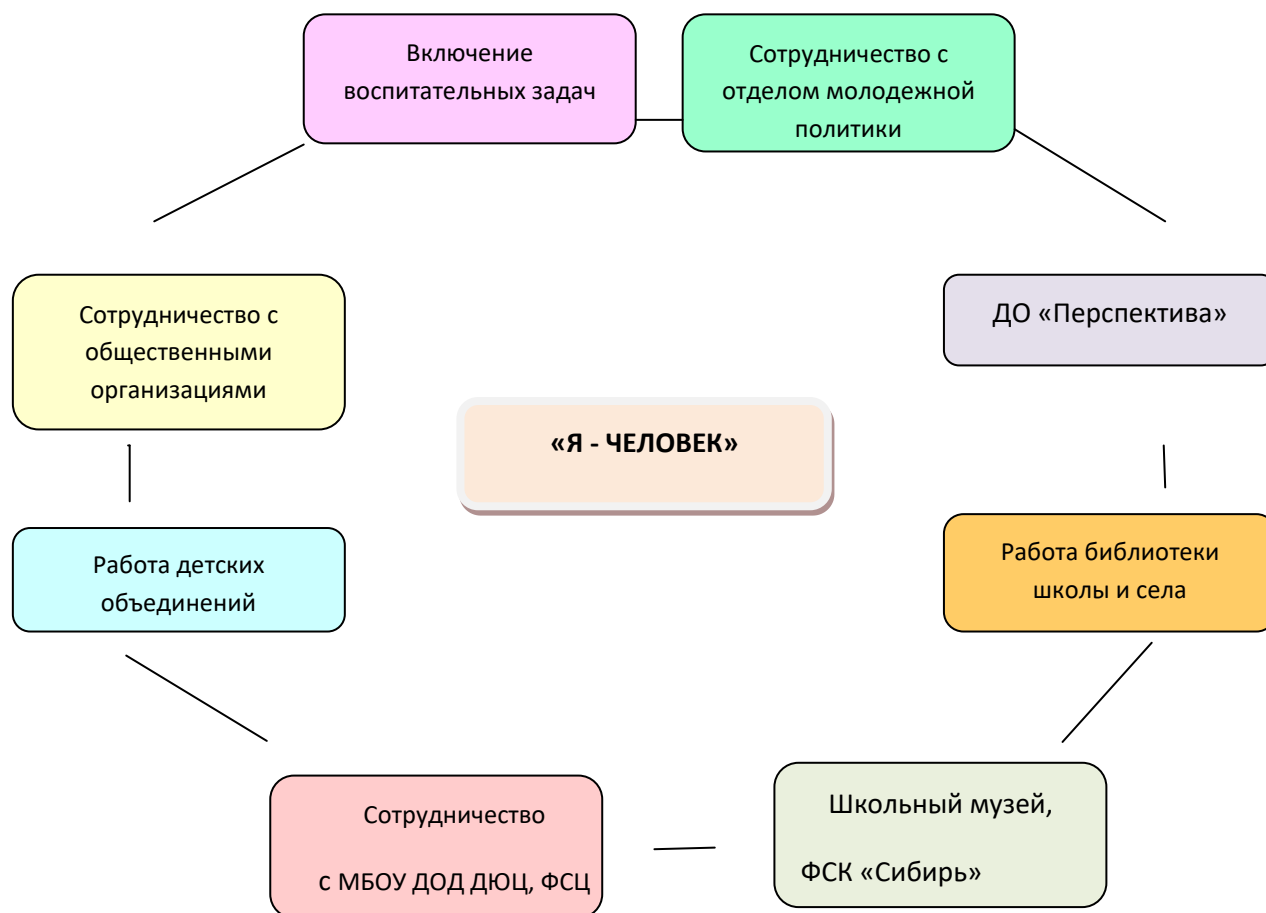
Включение воспитательных задач

Сотрудничество с отделом молодежной политики

Сотрудничество с общественными организациями

ДО «Перспектива»

«Я - ЧЕЛОВЕК»

Работа детских объединений

Работа библиотеки школы и села

Сотрудничество

с МБОУ ДОД ДЮЦ, ФСЦ

Школьный музей,

ФСК «Сибирь»